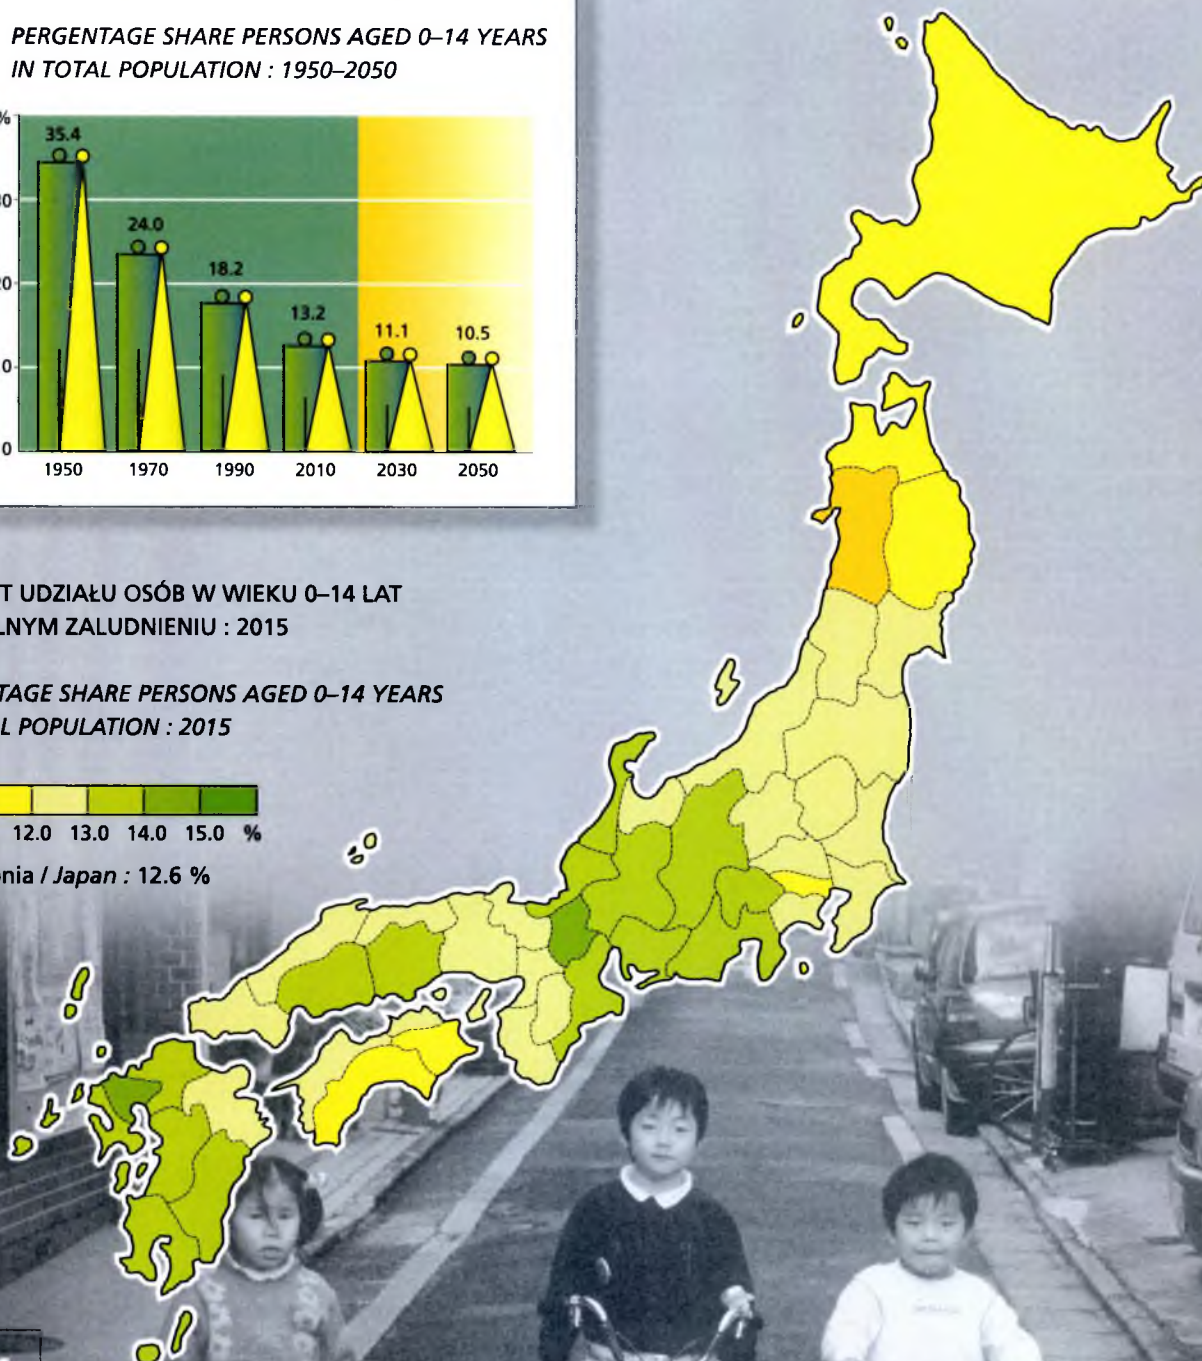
PERGENTAGE SHARE PERSONS AGED 0–14 YEARS IN TOTAL POPULATION : 1950–2050

%
30
20
10
0

35.4
24.0
18.2
13.2
11.1
10.5

1950 1970 1990 2010 2030 2050

T UDZIAŁU OSÓB W WIEKU 0–14 LAT
LNYM ZALUDNIENIU : 2015

TAGE SHARE PERSONS AGED 0–14 YEARS
L POPULATION : 2015

12.0 13.0 14.0 15.0 %

nia / Japan : 12.6 %